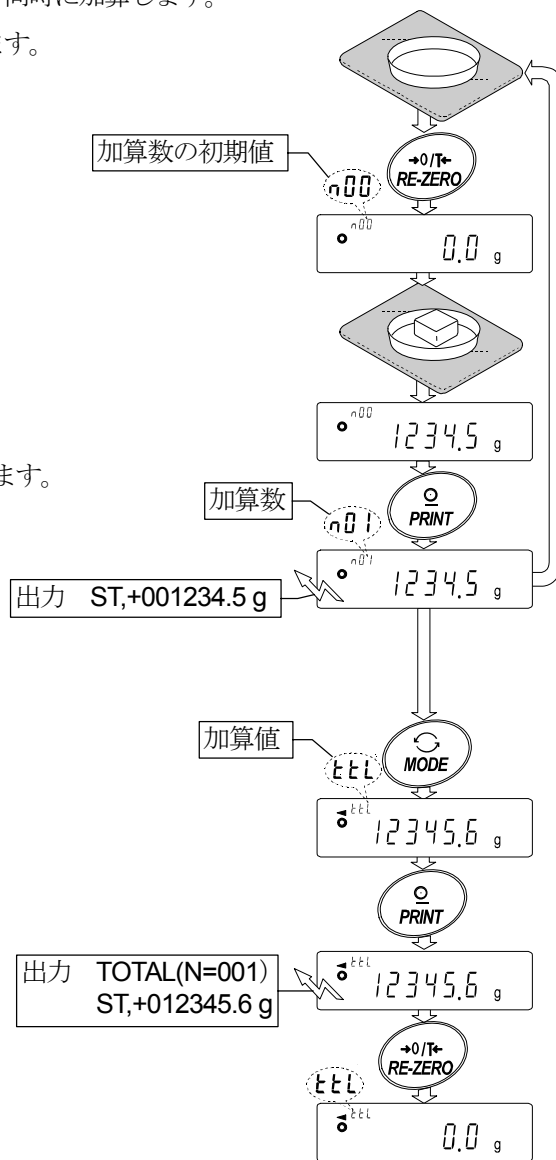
同時に加算します。

ます。

ます。

加算数の初期値

n00

→0/T←
RE-ZERO

0.0 g

1234.5 g

加算数

n01

PRINT

1234.5 g

出力 ST,+001234.5 g

加算値

ttl

MODE

12345.6 g

PRINT

出力 TOTAL(N=001)
ST,+012345.6 g

12345.6 g

→0/T←
RE-ZERO

ttl

0.0 g